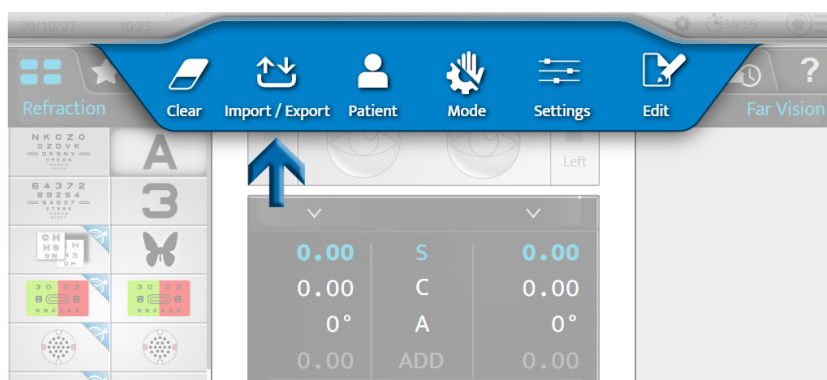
20/10/27 10:25 56/56

Clear Import / Export Patient Mode Settings Edit

Refraction Far Vision

NKCZO
OZDVK
DKSNV
HNKDS

64372
89254
54837
37965

OH
HS

A
3

Left

0.00 S 0.00
0.00 C 0.00
0° A 0°
0.00 ADD 0.00